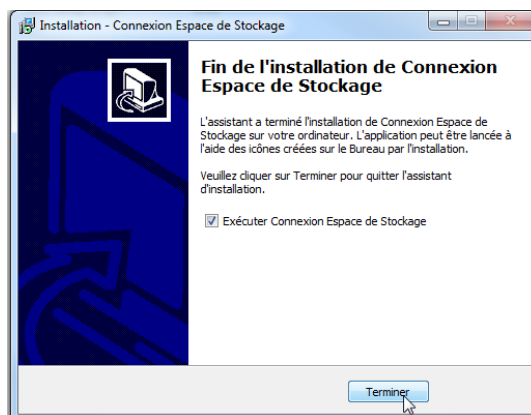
Installation - Connexion Espace de Stockage

Fin de l'installation de Connexion Espace de Stockage

L'assistant a terminé l'installation de Connexion Espace de Stockage sur votre ordinateur. L'application peut être lancée à l'aide des icônes créées sur le Bureau par l'installation.

Veuillez cliquer sur Terminer pour quitter l'assistant d'installation.

Exécuter Connexion Espace de Stockage

Terminer